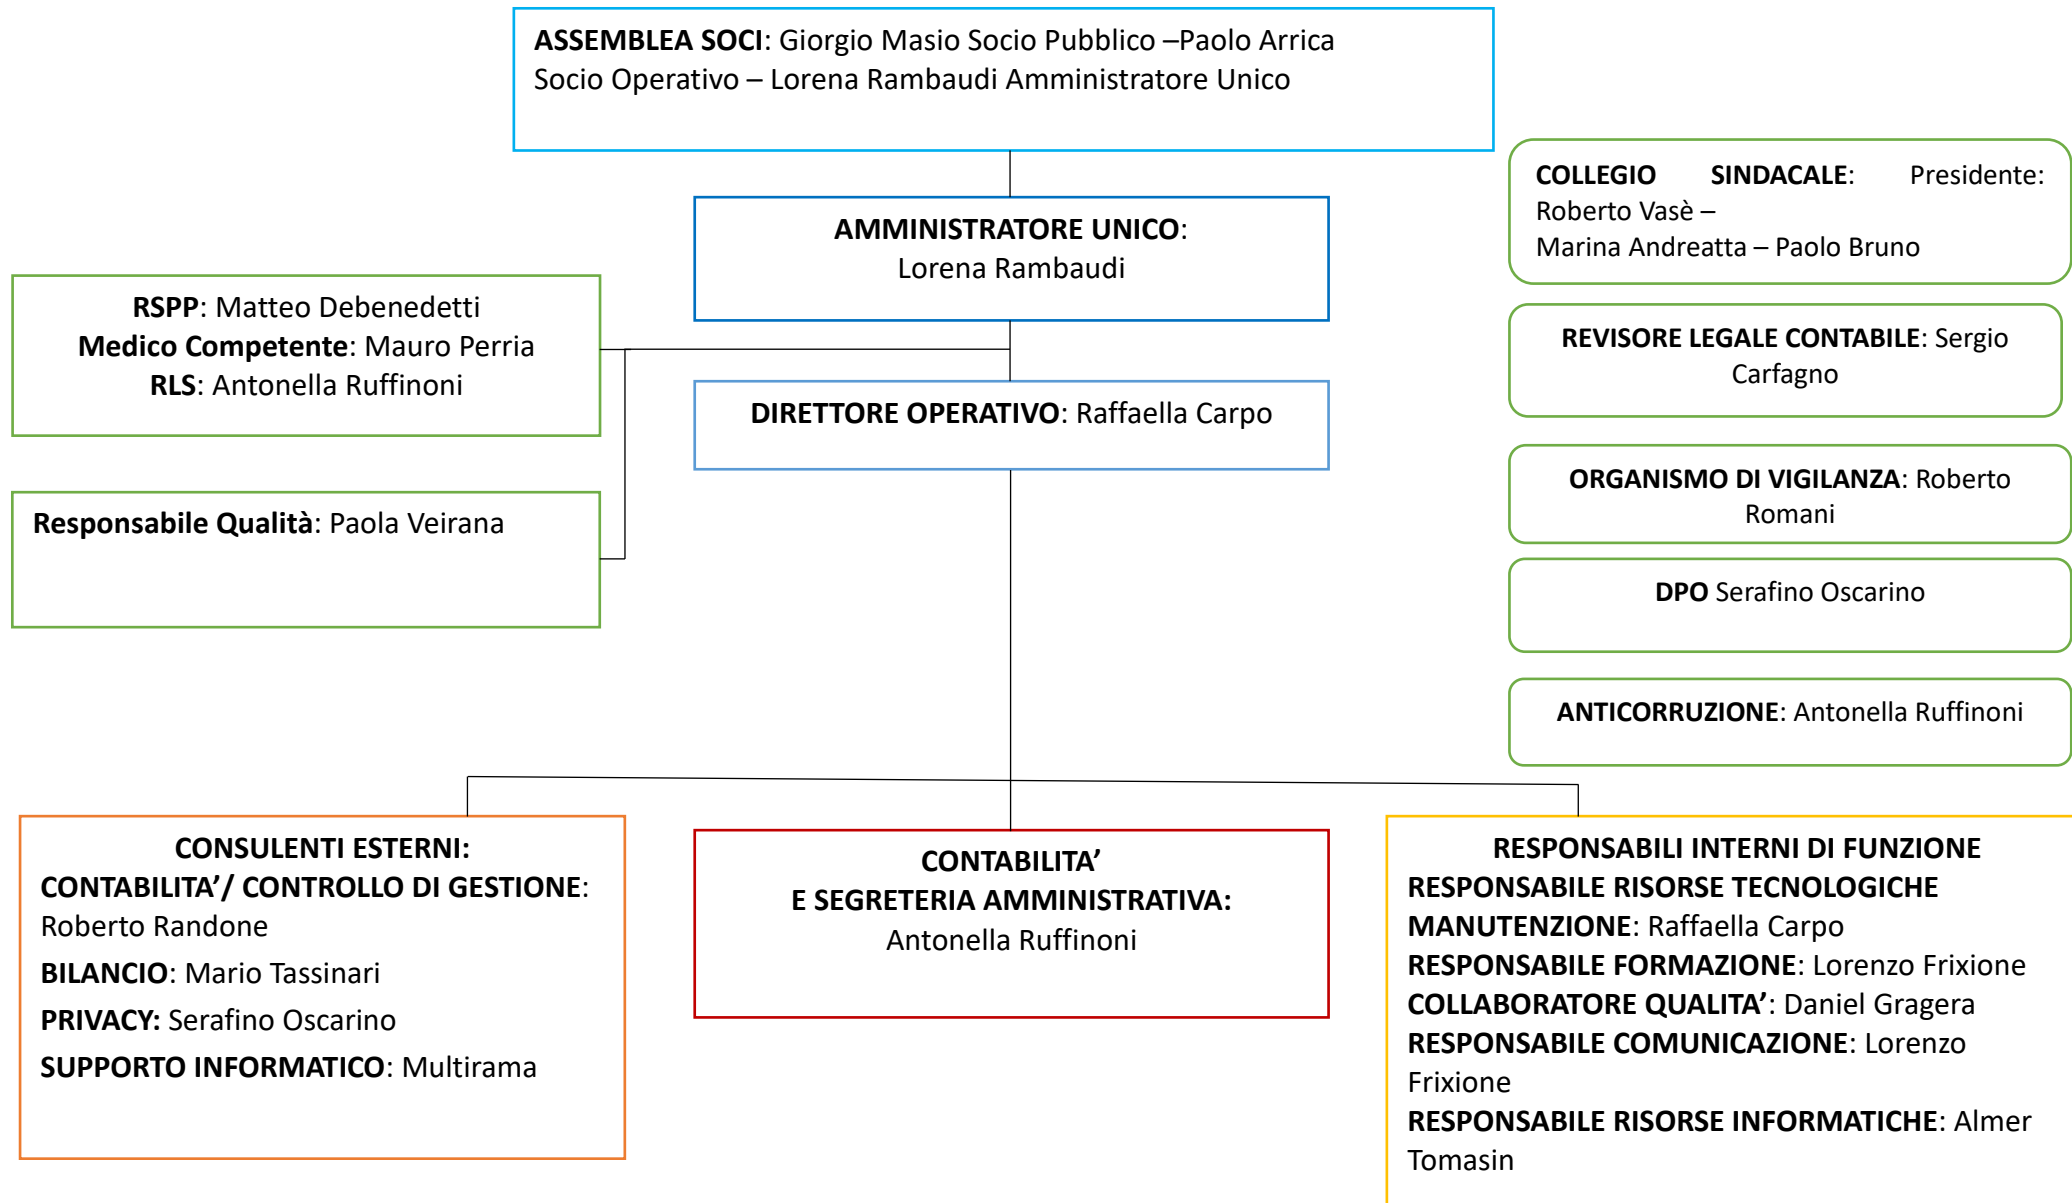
**ASSEMBLEA SOCI**: Giorgio Masio Socio Pubblico –Paolo Arrica Socio Operativo – Lorena Rambaudi Amministratore Unico

**COLLEGIO SINDACALE**: Presidente: Roberto Vasè –
Marina Andreatta – Paolo Bruno

**AMMINISTRATORE UNICO**:
Lorena Rambaudi

**RSPP**: Matteo Debenedetti
**Medico Competente**: Mauro Perria
**RLS**: Antonella Ruffinoni

**REVISORE LEGALE CONTABILE**: Sergio Carfagno

**DIRETTORE OPERATIVO**: Raffaella Carpo

**ORGANISMO DI VIGILANZA**: Roberto Romani

**Responsabile Qualità**: Paola Veirana

**DPO** Serafino Oscarino

**ANTICORRUZIONE**: Antonella Ruffinoni

**CONSULENTI ESTERNI:**
**CONTABILITA'/ CONTROLLO DI GESTIONE**: Roberto Randone
**BILANCIO**: Mario Tassinari
**PRIVACY:** Serafino Oscarino
**SUPPORTO INFORMATICO**: Multirama

**CONTABILITA'**
**E SEGRETERIA AMMINISTRATIVA:**
Antonella Ruffinoni

**RESPONSABILI INTERNI DI FUNZIONE**
**RESPONSABILE RISORSE TECNOLOGICHE MANUTENZIONE**: Raffaella Carpo
**RESPONSABILE FORMAZIONE**: Lorenzo Frixione
**COLLABORATORE QUALITA'**: Daniel Gragera
**RESPONSABILE COMUNICAZIONE**: Lorenzo Frixione
**RESPONSABILE RISORSE INFORMATICHE**: Almer Tomasin